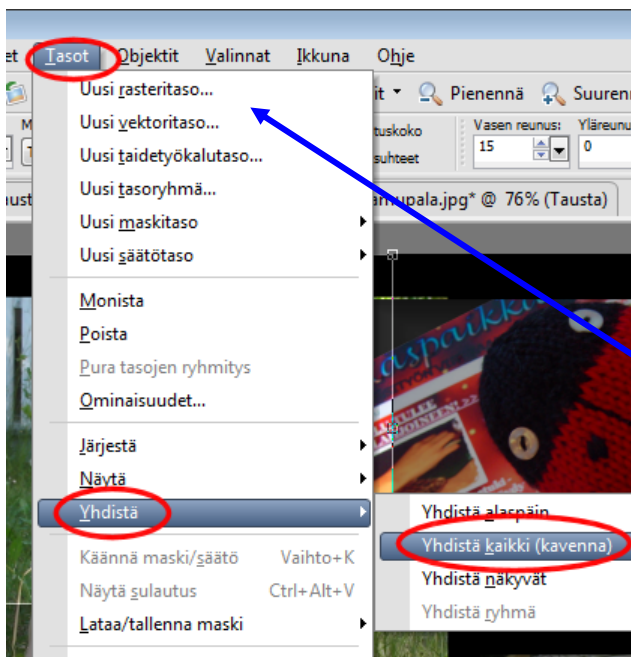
et Tasot Objektit Valinnat Ikkuna Ohje

Uusi rasteritaso...
Uusi vektoritaso...
Uusi taidetyökalutaso...
Uusi tasoryhmä...
Uusi maskitaso
Uusi säätötaso

Monista
Poista
Pura tasojen ryhmitys
Ominaisuudet...

Järjestä
Näytä
Yhdistä

Käännä maski/säätö Vaihto+K
Näytä sulautus Ctrl+Alt+V
Lataa/tallenna maski

Yhdistä alaspäin
Yhdistä kaikki (kavenna)
Yhdistä näkyvät
Yhdistä ryhmä

Pienennä Suuren
tuskoko
suhteet
Vasen reunus: Yläreunu
15
0
mupala.jpg* @ 76% (Tausta)
aspaikk